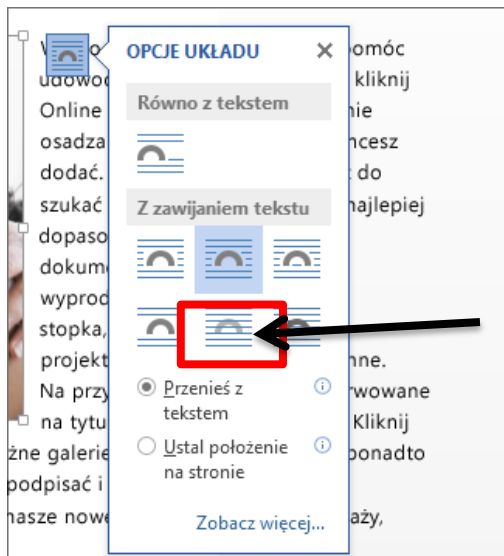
OPCJE UKŁADU ✕

Równo z tekstem

Z zawijaniem tekstu

Przenieś z tekstem

Ustal położenie na stronie

Zobacz więcej...

V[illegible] pomóc
udow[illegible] kliknij
Online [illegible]ie
osadza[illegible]ncesz
dodać. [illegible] do
szukać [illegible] najlepiej
dopaso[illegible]
dokum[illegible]
wyprod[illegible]
stopka,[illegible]
projekt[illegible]nne.
Na przy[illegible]rwowane
na tytu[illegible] Kliknij
żne galerie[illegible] ponadto
podpisać i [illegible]
nasze now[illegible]aży,